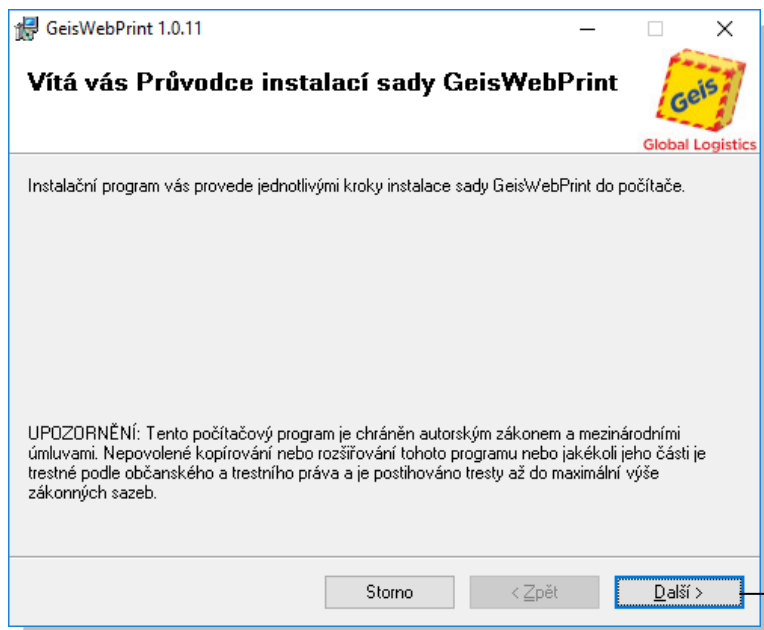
GeisWebPrint 1.0.11

Vítá vás Průvodce instalací sady GeisWebPrint

Geis
Global Logistics

Instalační program vás provede jednotlivými kroky instalace sady GeisWebPrint do počítače.

UPOZORNĚNÍ: Tento počítačový program je chráněn autorským zákonem a mezinárodními úmluvami. Nepovolené kopírování nebo rozšiřování tohoto programu nebo jakékoli jeho části je trestné podle občanského a trestního práva a je postihováno tresty až do maximální výše zákonných sazeb.

Storno
< Zpět
Další >